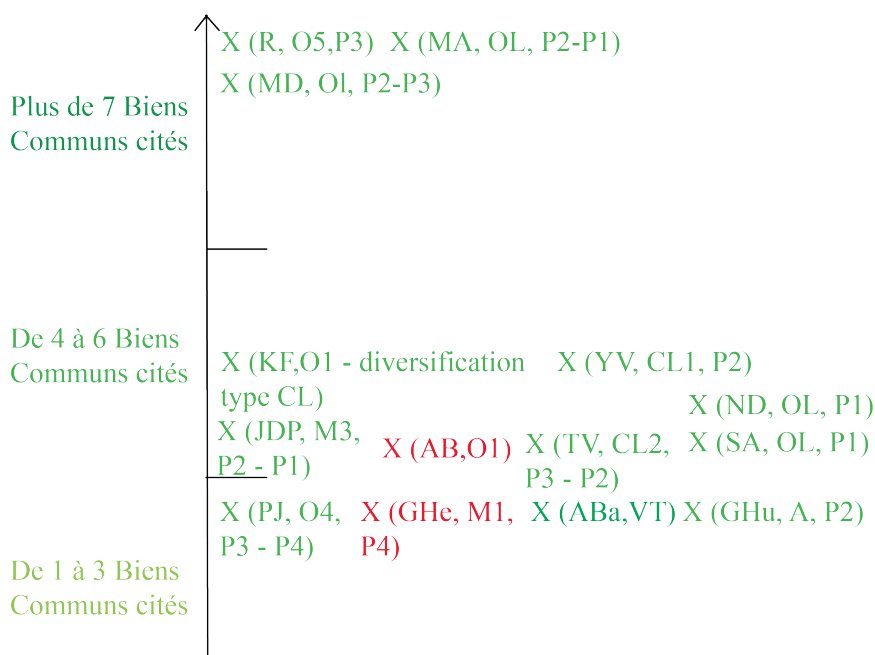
Plus de 7 Biens Communs cités

X (R, O5,P3) X (MA, OL, P2-P1)

X (MD, Ol, P2-P3)

De 4 à 6 Biens Communs cités

X (KF,O1 - diversification type CL)

X (YV, CL1, P2)

X (ND, OL, P1)

X (JDP, M3, P2 - P1)

X (AB,O1)

X (TV, CL2, P3 - P2)

X (SA, OL, P1)

De 1 à 3 Biens Communs cités

X (PJ, O4, P3 - P4)

X (GHe, M1, P4)

X (ABa,VT)

X (GHu, A, P2)